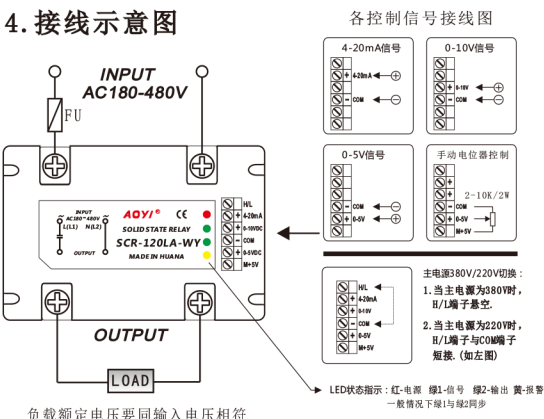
4.接线示意图

各控制信号接线图

INPUT
AC180-480V

FU

4-20mA信号
+ 4-20mA
- COM

0-10V信号
+ 0-10V
- COM

0-5V信号
- COM
+ 0-5V

手动电位器控制
2-10K/2W
COM
0-5V
M+5V

INPUT AC180~480V
L(L1) N(L2)
OUTPUT

AOYI® CE
SOLID STATE RELAY
SCR-120LA-WY
MADE IN HUANA

H/L
4-20mA
0-10VDC
COM
0-5VDC
M+5V

主电源380V/220V切换：
1.当主电源为380V时，H/L端子悬空.
2.当主电源为220V时，H/L端子与COM端子短接.(如左图)

H/L
4-20mA
0-10V
COM
0-5V
M+5V

OUTPUT

LOAD

LED状态指示：红-电源 绿1-信号 绿2-输出 黄-报警
一般情况下绿1与绿2同步

负载额定电压要同输入电压相符